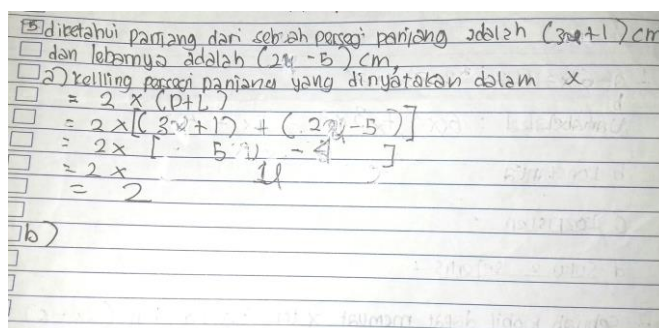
5 diketahui panjang dari sebuah persegi panjang adalah $(3x+1)$ cm dan lebarnya adalah $(2x-5)$ cm,

a) kelilling persegi panjang yang dinyatakan dalam x

$= 2 \times (P+L)$

$= 2 \times [(3x+1) + (2x-5)]$

$= 2 \times [5x - 4]$

$= 2 \times$ 1l

$= 2$

b)